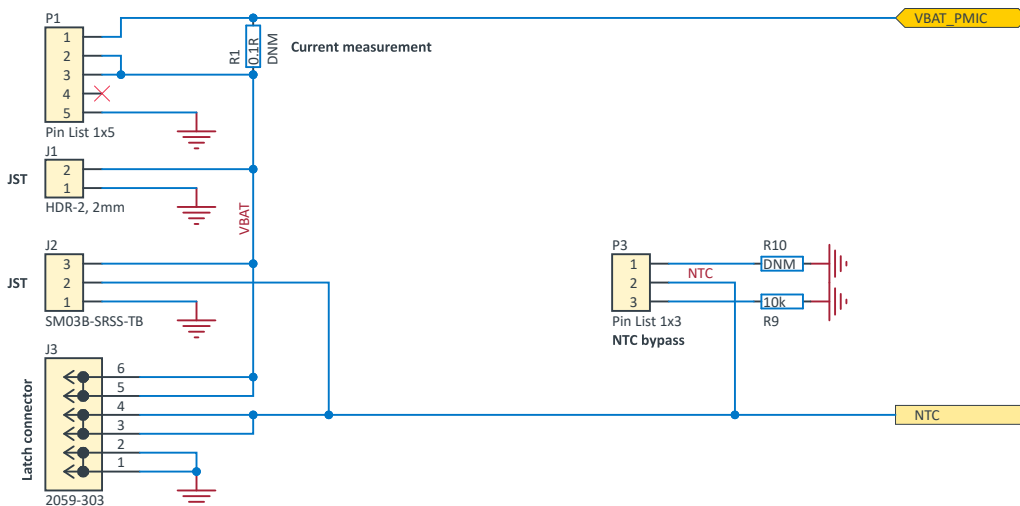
P1
1
2
3
4
5
Pin List 1x5

R1
0.1R
DNM
Current measurement

VBAT_PMIC

J1
JST
2
1
HDR-2, 2mm

VBAT

J2
JST
3
2
1
SM03B-SRSS-TB

P3
1
2
3
Pin List 1x3
NTC bypass
NTC
R10
DNM
10k
R9

J3
Latch connector
6
5
4
3
2
1
2059-303

NTC